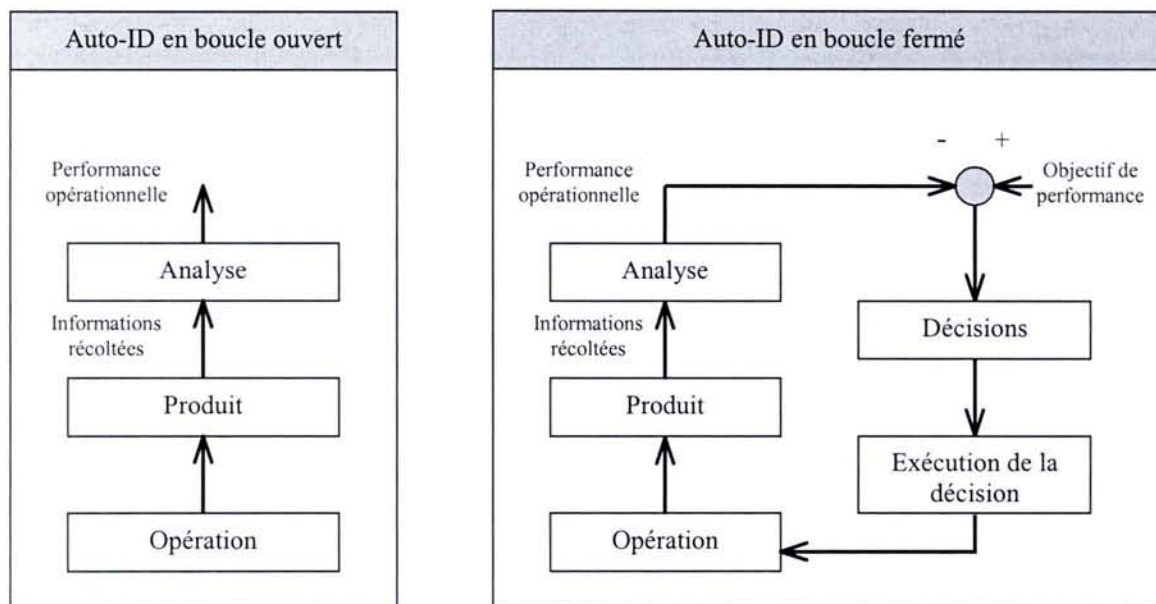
Auto-ID en boucle ouvert

Performance opérationnelle

Analyse

Informations récoltées

Produit

Opération

Auto-ID en boucle fermé

- +

Performance opérationnelle

Objectif de performance

Analyse

Informations récoltées

Décisions

Produit

Exécution de la décision

Opération